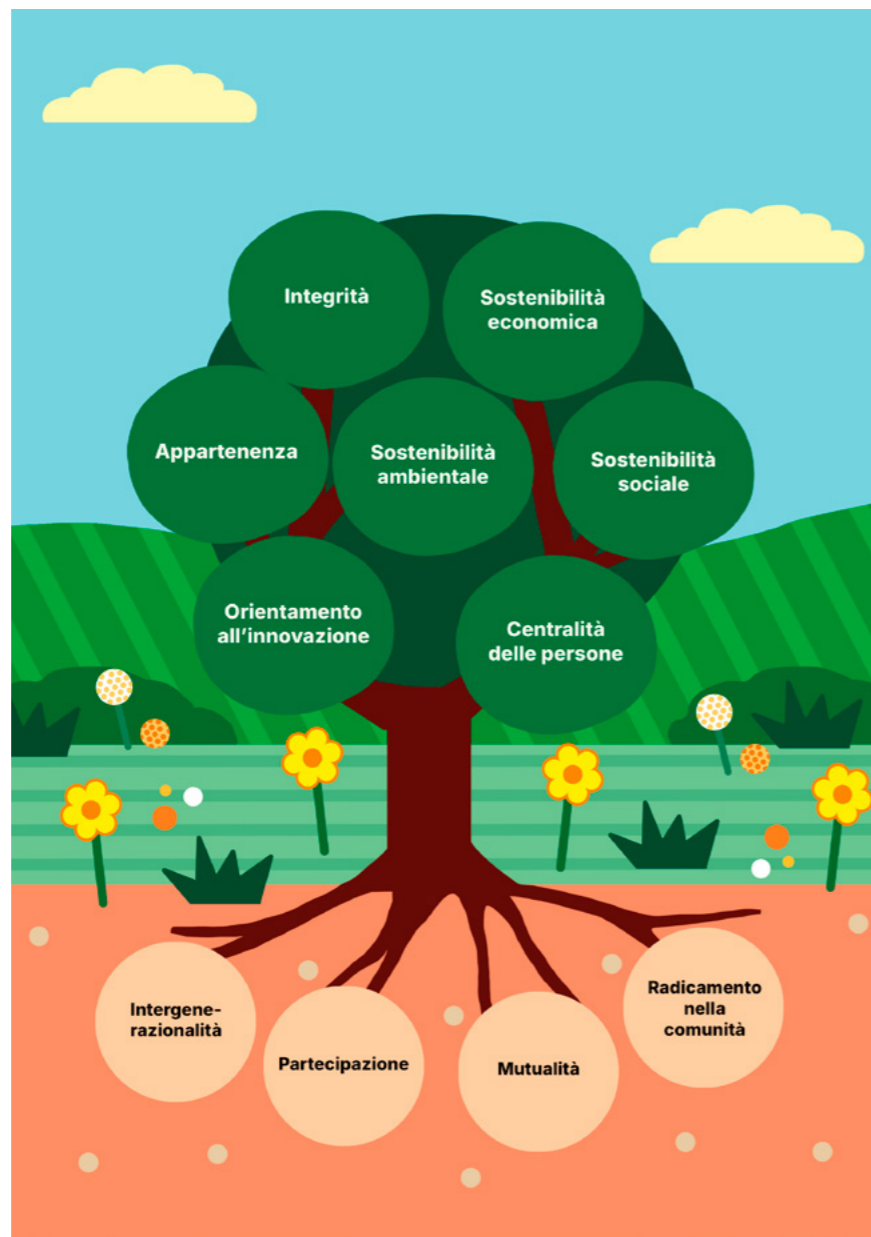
Integrità

Sostenibilità economica

Appartenenza

Sostenibilità ambientale

Sostenibilità sociale

Orientamento all'innovazione

Centralità delle persone

Intergenerazionalità

Partecipazione

Mutualità

Radicamento nella comunità